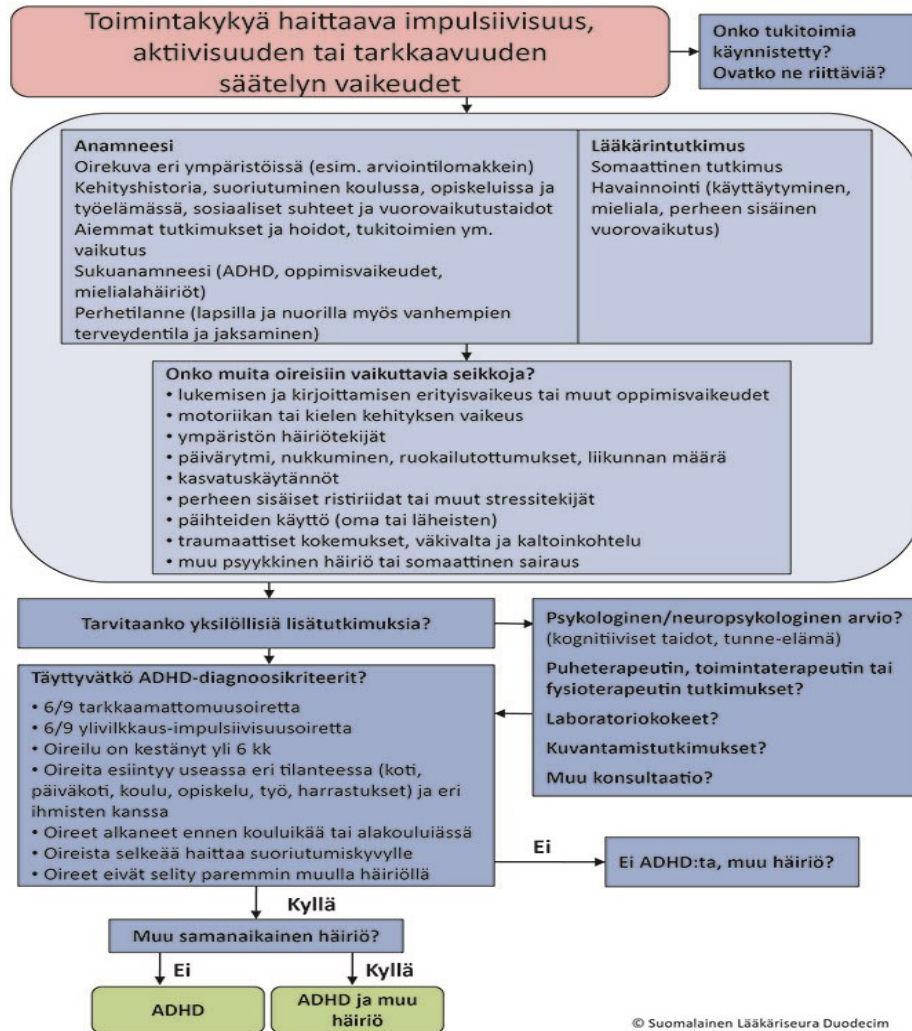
Toimintakykyä haittaava impulsiivisuus, aktiivisuuden tai tarkkaavuuden säätelyn vaikeudet

Onko tukitoimia käynnistetty? Ovatko ne riittäviä?

Anamneesi
Oirekuva eri ympäristöissä (esim. arviointilomakkein)
Kehityshistoria, suoriutuminen koulussa, opiskeluissa ja työelämässä, sosiaaliset suhteet ja vuorovaikutustaidot
Aiemmat tutkimukset ja hoidot, tukitoimien ym. vaikutus
Sukuanamneesi (ADHD, oppimisvaikeudet, mielialahäiriöt)
Perhetilanne (lapsilla ja nuorilla myös vanhempien terveydentila ja jaksaminen)

Lääkärintutkimus
Somaattinen tutkimus
Havainnointi (käyttäytyminen, mieliala, perheen sisäinen vuorovaikutus)

Onko muita oireisiin vaikuttavia seikkoja?
• lukemisen ja kirjoittamisen erityisvaikeus tai muut oppimisvaikeudet
• motoriikan tai kielen kehityksen vaikeus
• ympäristön häiriötekijät
• päivärytmi, nukkuminen, ruokailutottumukset, liikunnan määrä
• kasvatuskäytännöt
• perheen sisäiset ristiriidat tai muut stressitekijät
• päihteiden käyttö (oma tai läheisten)
• traumaattiset kokemukset, väkivalta ja kaltoinkohtelu
• muu psyykkinen häiriö tai somaattinen sairaus

Tarvitaanko yksilöllisiä lisätutkimuksia?

Psykologinen/neuropsykologinen arvio? (kognitiiviset taidot, tunne-elämä)
Puheterapeutin, toimintaterapeutin tai fysioterapeutin tutkimukset?
Laboratoriokokeet?
Kuvantamistutkimukset?
Muu konsultaatio?

Täyttyvätkö ADHD-diagnoosikriteerit?
• 6/9 tarkkaamattomuusoiretta
• 6/9 ylivilkkaus-impulsiivisuusoiretta
• Oireilu on kestänyt yli 6 kk
• Oireita esiintyy useassa eri tilanteessa (koti, päiväkoti, koulu, opiskelu, työ, harrastukset) ja eri ihmisten kanssa
• Oireet alkaneet ennen kouluikää tai alakouluiässä
• Oireista selkeää haittaa suoriutumiskyvylle
• Oireet eivät selity paremmin muulla häiriöllä

Ei

Ei ADHD:ta, muu häiriö?

Kyllä

Muu samanaikainen häiriö?

Ei

Kyllä

ADHD

ADHD ja muu häiriö

© Suomalainen Lääkäriseura Duodecim